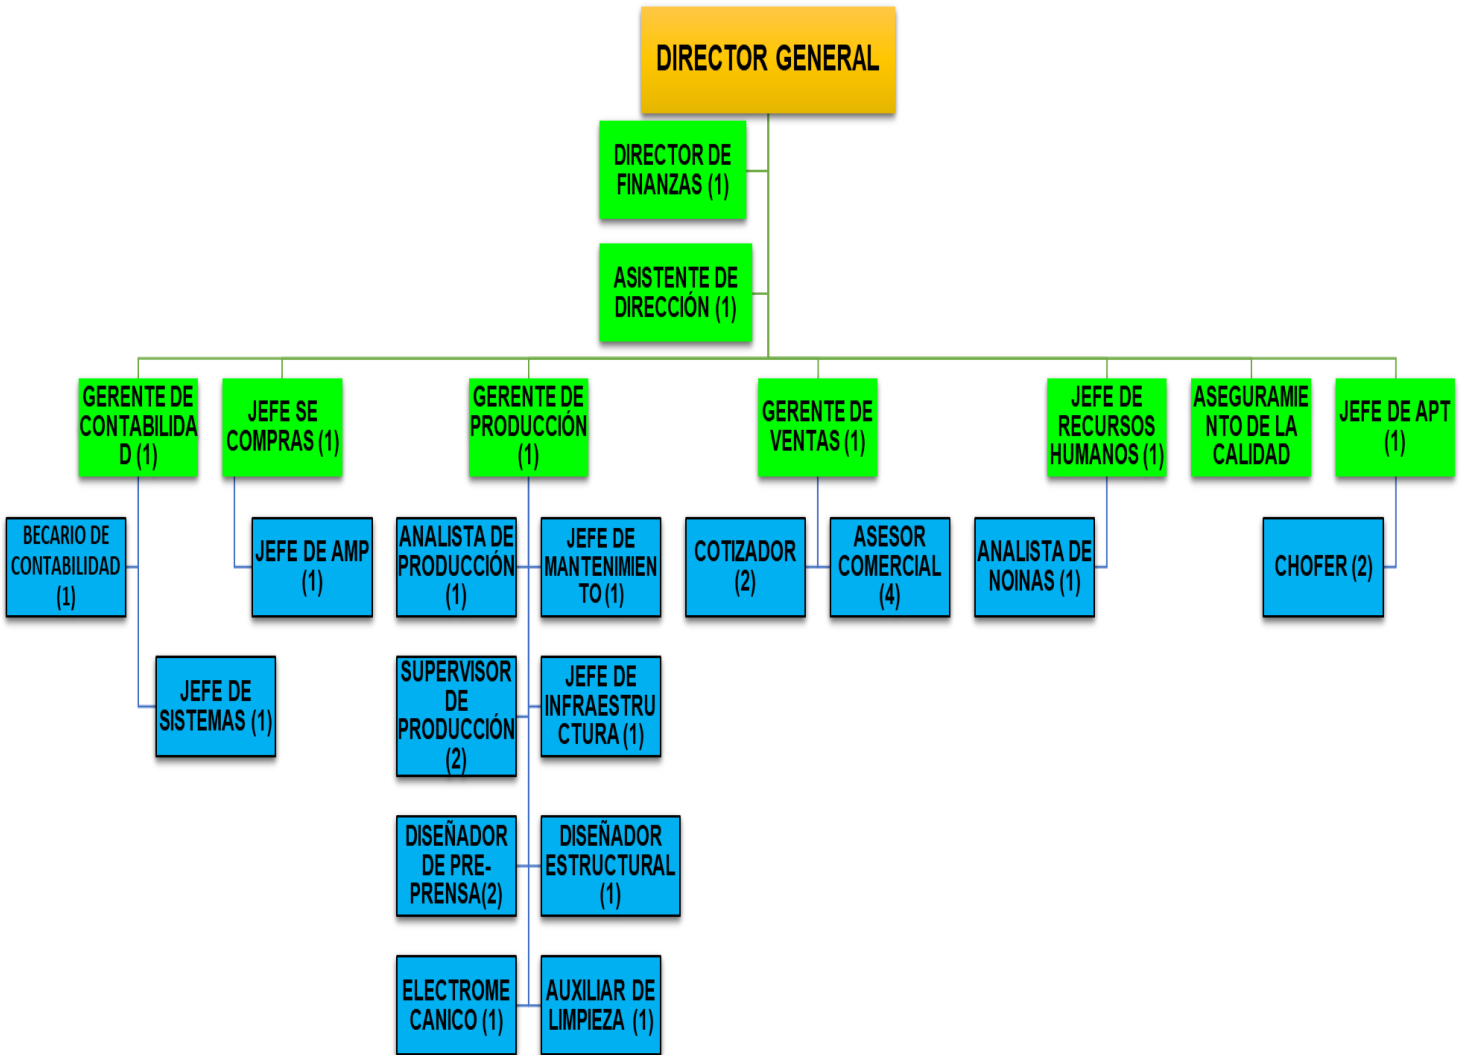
DIRECTOR GENERAL

DIRECTOR DE FINANZAS (1)

ASISTENTE DE DIRECCIÓN (1)

GERENTE DE CONTABILIDAD (1)

JEFE SE COMPRAS (1)

GERENTE DE PRODUCCIÓN (1)

GERENTE DE VENTAS (1)

JEFE DE RECURSOS HUMANOS (1)

ASEGURAMIENTO DE LA CALIDAD

JEFE DE APT (1)

BECARIO DE CONTABILIDAD (1)

JEFE DE SISTEMAS (1)

JEFE DE AMP (1)

ANALISTA DE PRODUCCIÓN (1)

JEFE DE MANTENIMIENTO (1)

SUPERVISOR DE PRODUCCIÓN (2)

JEFE DE INFRAESTRUCTURA (1)

DISEÑADOR DE PRE-PRENSA(2)

DISEÑADOR ESTRUCTURAL (1)

ELECTROMECANICO (1)

AUXILIAR DE LIMPIEZA (1)

COTIZADOR (2)

ASESOR COMERCIAL (4)

ANALISTA DE NOINAS (1)

CHOFER (2)